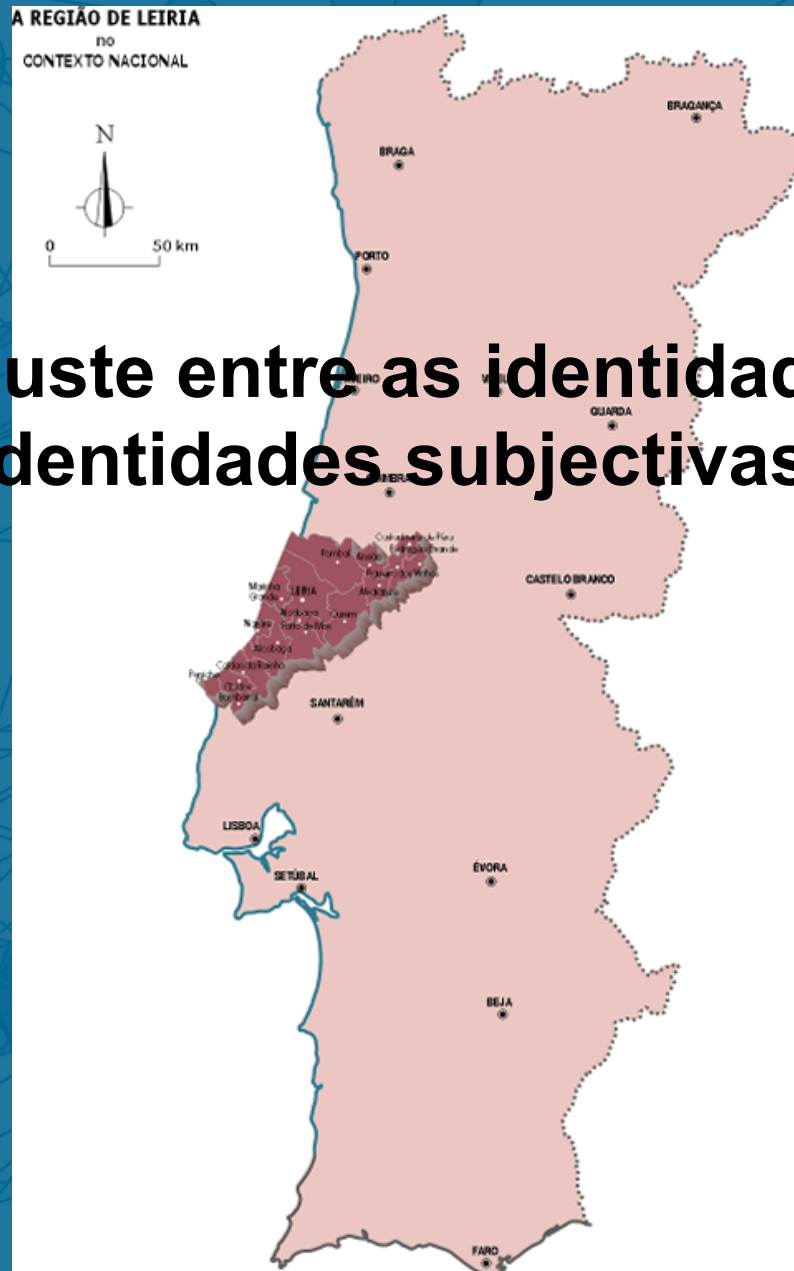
A REGIÃO DE LEIRIA
no
CONTEXTO NACIONAL

N

0 50 km

BRAGANÇA
BRAGA
PORTO

uste entre as identidad
dentidades subjectivas

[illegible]EIRO
VI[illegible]
GUARDA
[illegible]MBRA

Castanheira de Pêra
Figueiró dos Vinhos
Pedrógão Grande
Pombal
Ansião
Alvaiázere
Marinha Grande
LEIRIA
Batalha
Ourém
Porto de Mós
Nazaré
Alcobaça
Caldas da Rainha
Peniche
Óbidos
Bombarral

CASTELO BRANCO
SANTARÉM
LISBOA
SETÚBAL
ÉVORA
BEJA
FARO